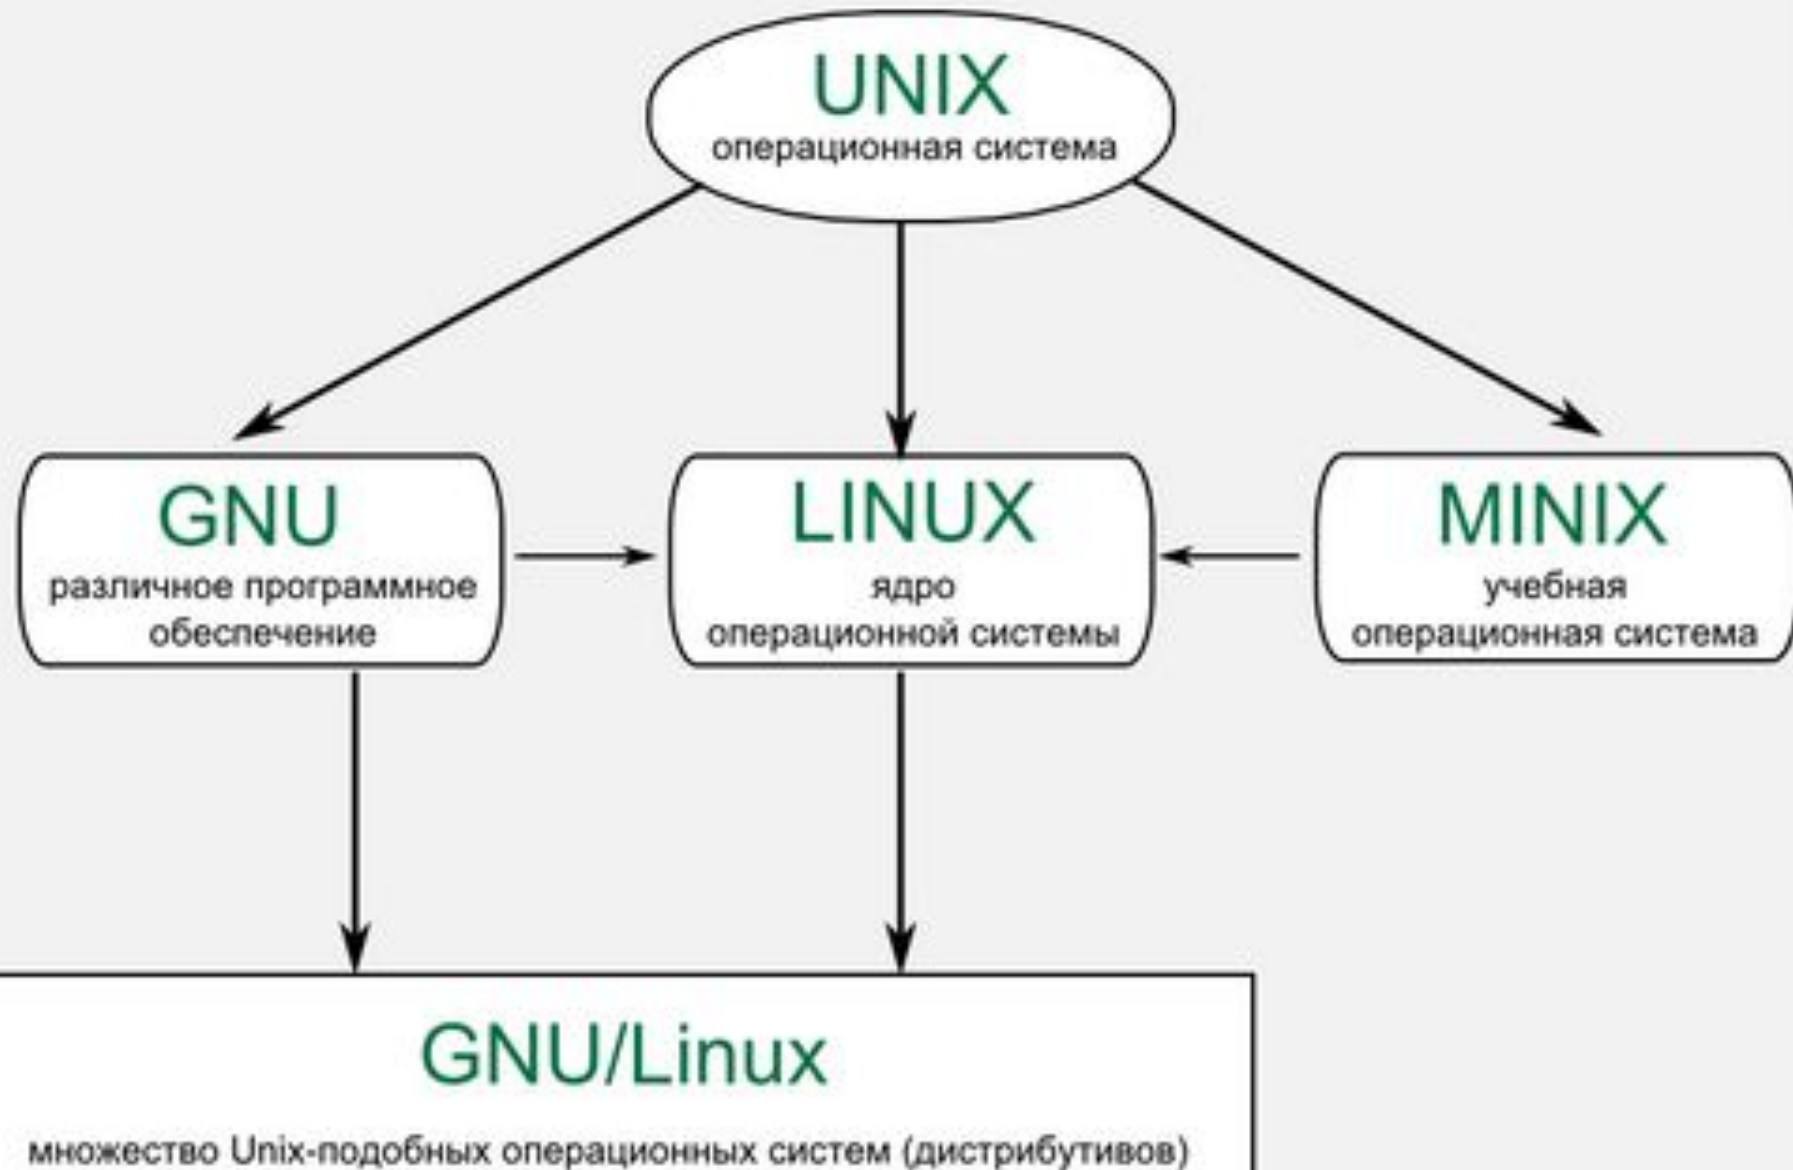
UNIX
операционная система

GNU
различное программное обеспечение

LINUX
ядро операционной системы

MINIX
учебная операционная система

GNU/Linux
множество Unix-подобных операционных систем (дистрибутивов)